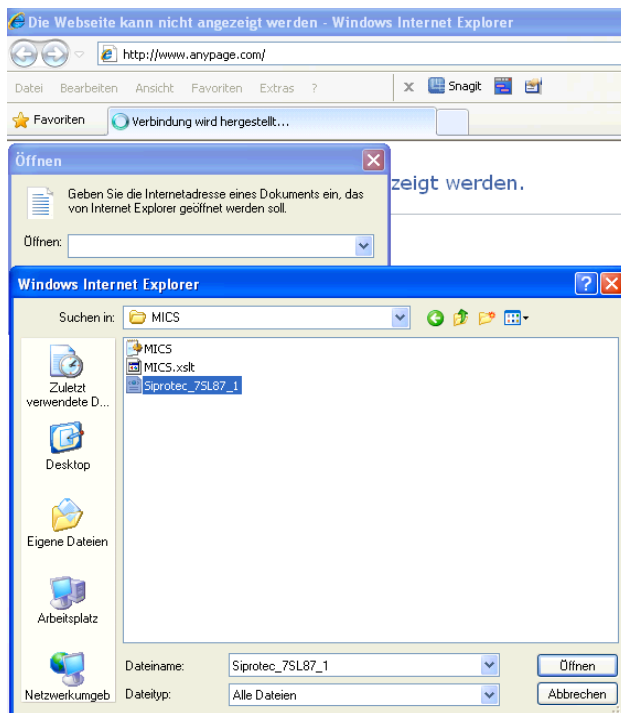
Die Webseite kann nicht angezeigt werden - Windows Internet Explorer

http://www.anypage.com/

Datei Bearbeiten Ansicht Favoriten Extras ?

Snagit

Favoriten

Verbindung wird hergestellt...

Öffnen

Geben Sie die Internetadresse eines Dokuments ein, das von Internet Explorer geöffnet werden soll.

Öffnen:

zeigt werden.

Windows Internet Explorer

Suchen in: MICS

MICS
MICS.xslt
Siprotec_7SL87_1

Zuletzt verwendete D...

Desktop

Eigene Dateien

Arbeitsplatz

Netzwerkumgeb

Dateiname: Siprotec_7SL87_1

Dateityp: Alle Dateien

Öffnen

Abbrechen